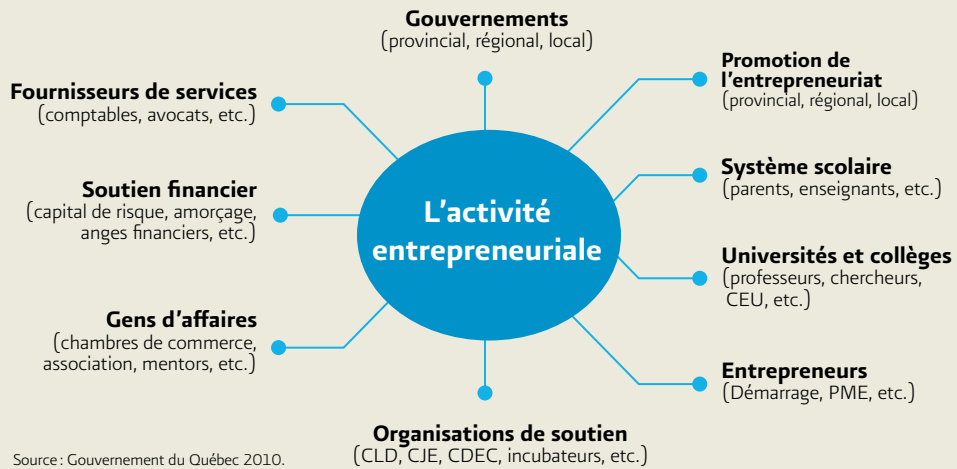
Gouvernements
(provincial, régional, local)

Fournisseurs de services
(comptables, avocats, etc.)

Promotion de l'entrepreneuriat
(provincial, régional, local)

Soutien financier
(capital de risque, amorçage, anges financiers, etc.)

Système scolaire
(parents, enseignants, etc.)

L'activité entrepreneuriale

Universités et collèges
(professeurs, chercheurs, CEU, etc.)

Gens d'affaires
(chambres de commerce, association, mentors, etc.)

Entrepreneurs
(Démarrage, PME, etc.)

Organisations de soutien
(CLD, CJE, CDEC, incubateurs, etc.)

Source : Gouvernement du Québec 2010.